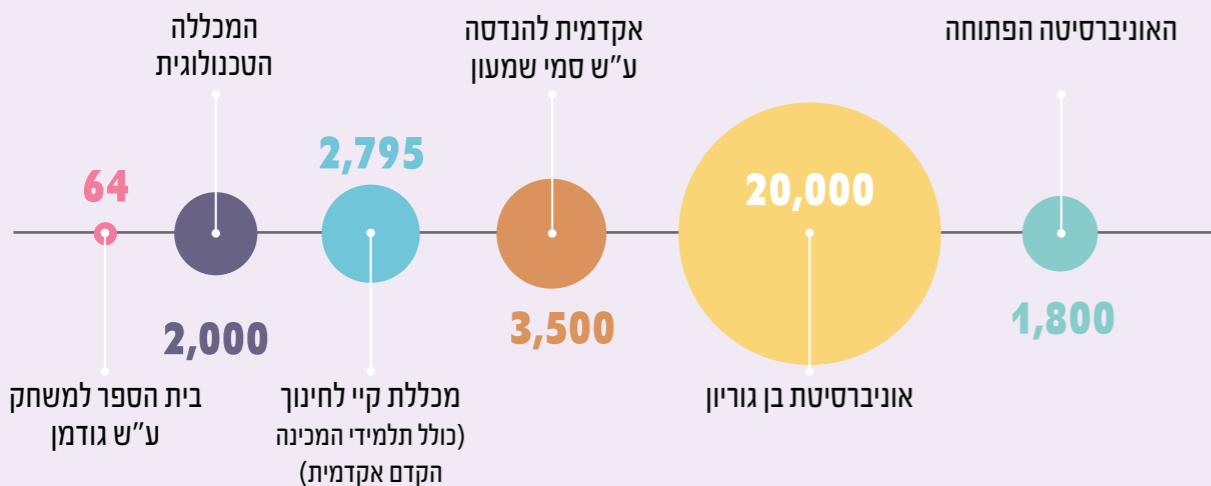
האוניברסיטה הפתוחה

1,800

20,000

אוניברסיטת בן גוריון

אקדמית להנדסה ע"ש סמי שמעון

3,500

2,795

מכללת קיי לחינוך (כולל תלמידי המכינה הקדם אקדמית)

המכללה הטכנולוגית

2,000

64

בית הספר למשחק ע"ש גודמן